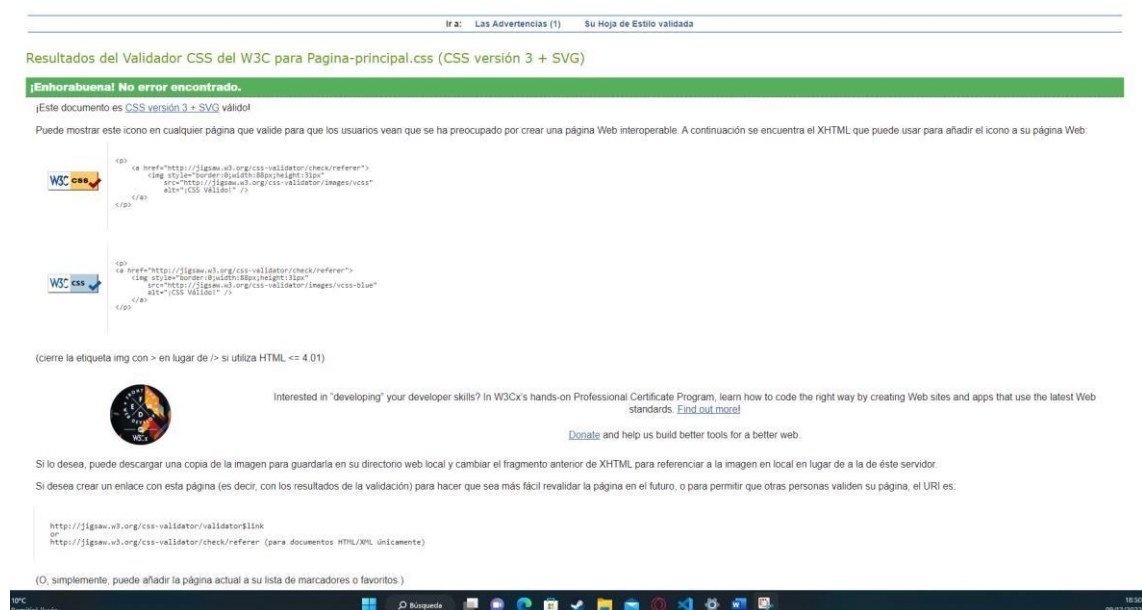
Ir a: Las Advertencias (1) Su Hoja de Estilo validada

Resultados del Validador CSS del W3C para Pagina-principal.css (CSS versión 3 + SVG)

¡Enhorabuena! No error encontrado.

¡Este documento es CSS versión 3 + SVG válido!

Puede mostrar este icono en cualquier página que valide para que los usuarios vean que se ha preocupado por crear una página Web interoperable. A continuación se encuentra el XHTML que puede usar para añadir el icono a su página Web:

W3C css

```
<p>
    <a href="http://jigsaw.w3.org/css-validator/check/referer">
        <img style="border:0;width:88px;height:31px"
            src="http://jigsaw.w3.org/css-validator/images/vcss"
            alt="¡CSS Válido!" />
    </a>
</p>
```

W3C css

```
<p>
<a href="http://jigsaw.w3.org/css-validator/check/referer">
    <img style="border:0;width:88px;height:31px"
        src="http://jigsaw.w3.org/css-validator/images/vcss-blue"
        alt="¡CSS Válido!" />
    </a>
</p>
```

(cierre la etiqueta img con > en lugar de /> si utiliza HTML <= 4.01)

Interested in "developing" your developer skills? In W3Cx's hands-on Professional Certificate Program, learn how to code the right way by creating Web sites and apps that use the latest Web standards. Find out more!

Donate and help us build better tools for a better web.

Si lo desea, puede descargar una copia de la imagen para guardarla en su directorio web local y cambiar el fragmento anterior de XHTML para referenciar a la imagen en local en lugar de a la de éste servidor.

Si desea crear un enlace con esta página (es decir, con los resultados de la validación) para hacer que sea más fácil revalidar la página en el futuro, o para permitir que otras personas validen su página, el URI es:

http://jigsaw.w3.org/css-validator/validator$link
or
http://jigsaw.w3.org/css-validator/check/referer (para documentos HTML/XML únicamente)

(O, simplemente, puede añadir la página actual a su lista de marcadores o favoritos.)

10°C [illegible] Búsqueda 18:50 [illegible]